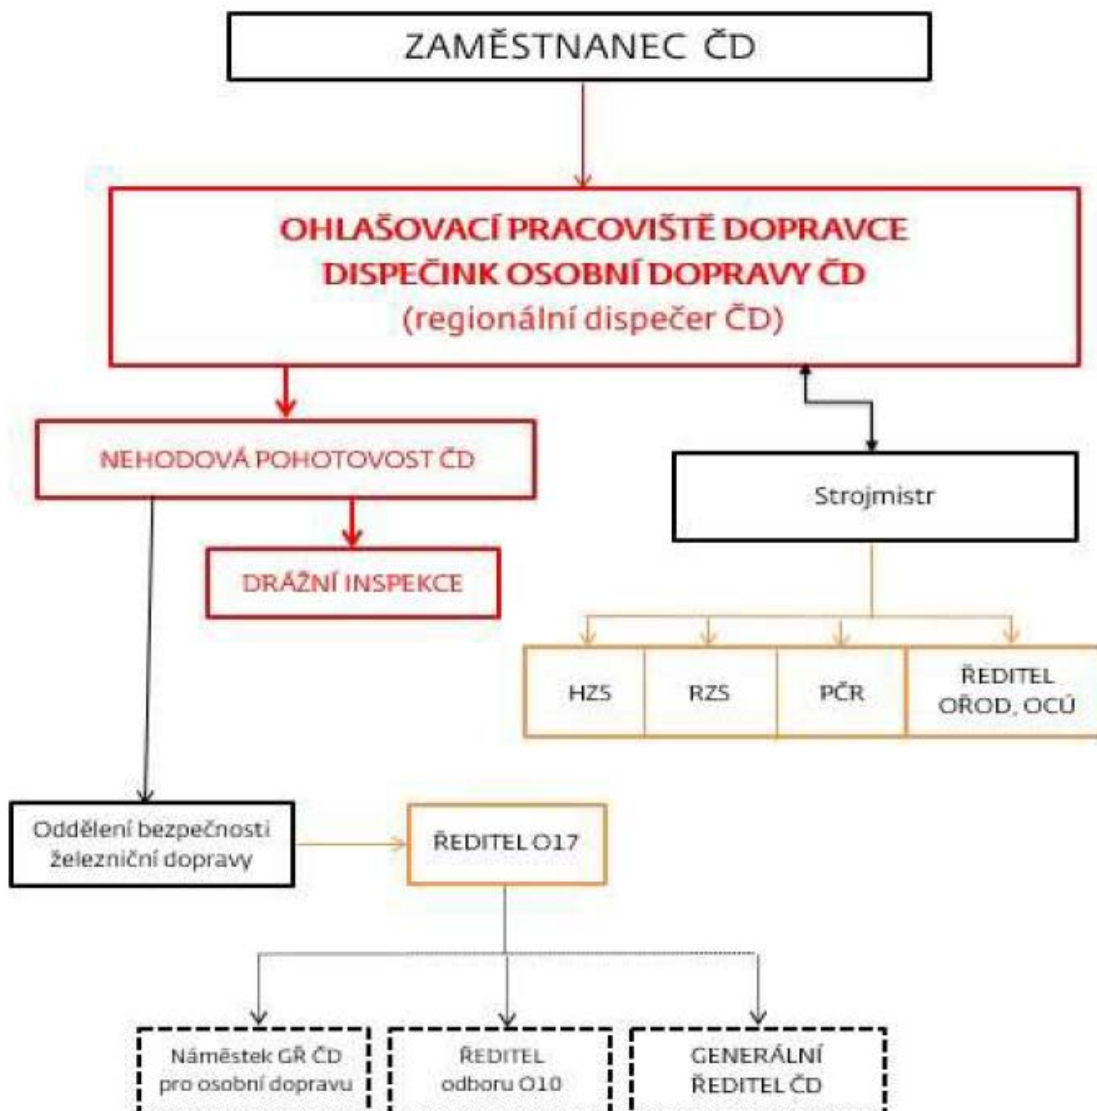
ZAMĚSTNANEC ČD

OHLAŠOVACÍ PRACOVIŠTĚ DOPRAVCE
DISPEČINK OSOBNÍ DOPRAVY ČD
(regionální dispečer ČD)

NEHODOVÁ POHOTOVOST ČD

Strojmistr

DRÁŽNÍ INSPEKCE

| HZS | RZS | PČR | ŘEDITEL OŘOD, OCÚ |
|---|---|---|---|

Oddělení bezpečnosti železniční dopravy

ŘEDITEL O17

Náměstek GŘ ČD pro osobní dopravu

ŘEDITEL odboru O10

GENERÁLNÍ ŘEDITEL ČD